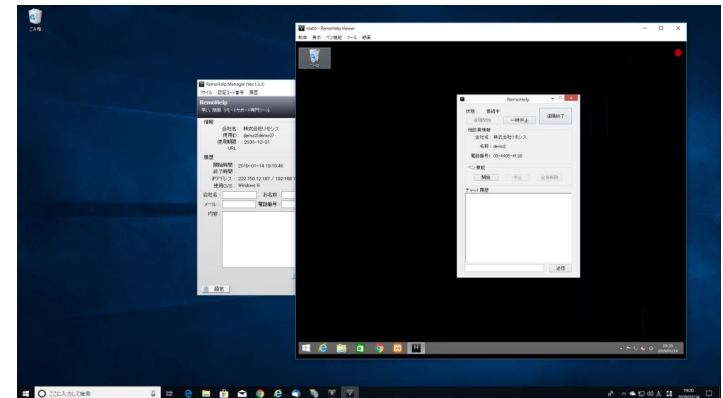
ごみ箱

RemoHelp Manager (Ver1.5.2)
ファイル 設定コード番号 履歴
RemoHelp
簡易・無料 リモートサポート専門ツール
情報
会社名： 株式会社リモシス
使用ID： demo2(demo2)
使用期限： 2030-12-31
URL：
履歴
開始時間： 2018-01-14 19:19:46
終了時間：
IPアドレス： 202.150.12.187 / 192.168.1
接続OS： Windows 8
会社名
お名前
メール
電話番号
内容
設定

vdat0 - RemoHelp Viewer
動作 表示 ペン機能 ツール 画面

RemoHelp
状態： 接続中
遠隔操作
一時停止
接続終了
相談者情報
会社名： 株式会社リモシス
名前： demo2
電話番号： 03-4405-4139
ペン機能
開始
停止
全削除
チャット履歴
送信

ここに入力して検索